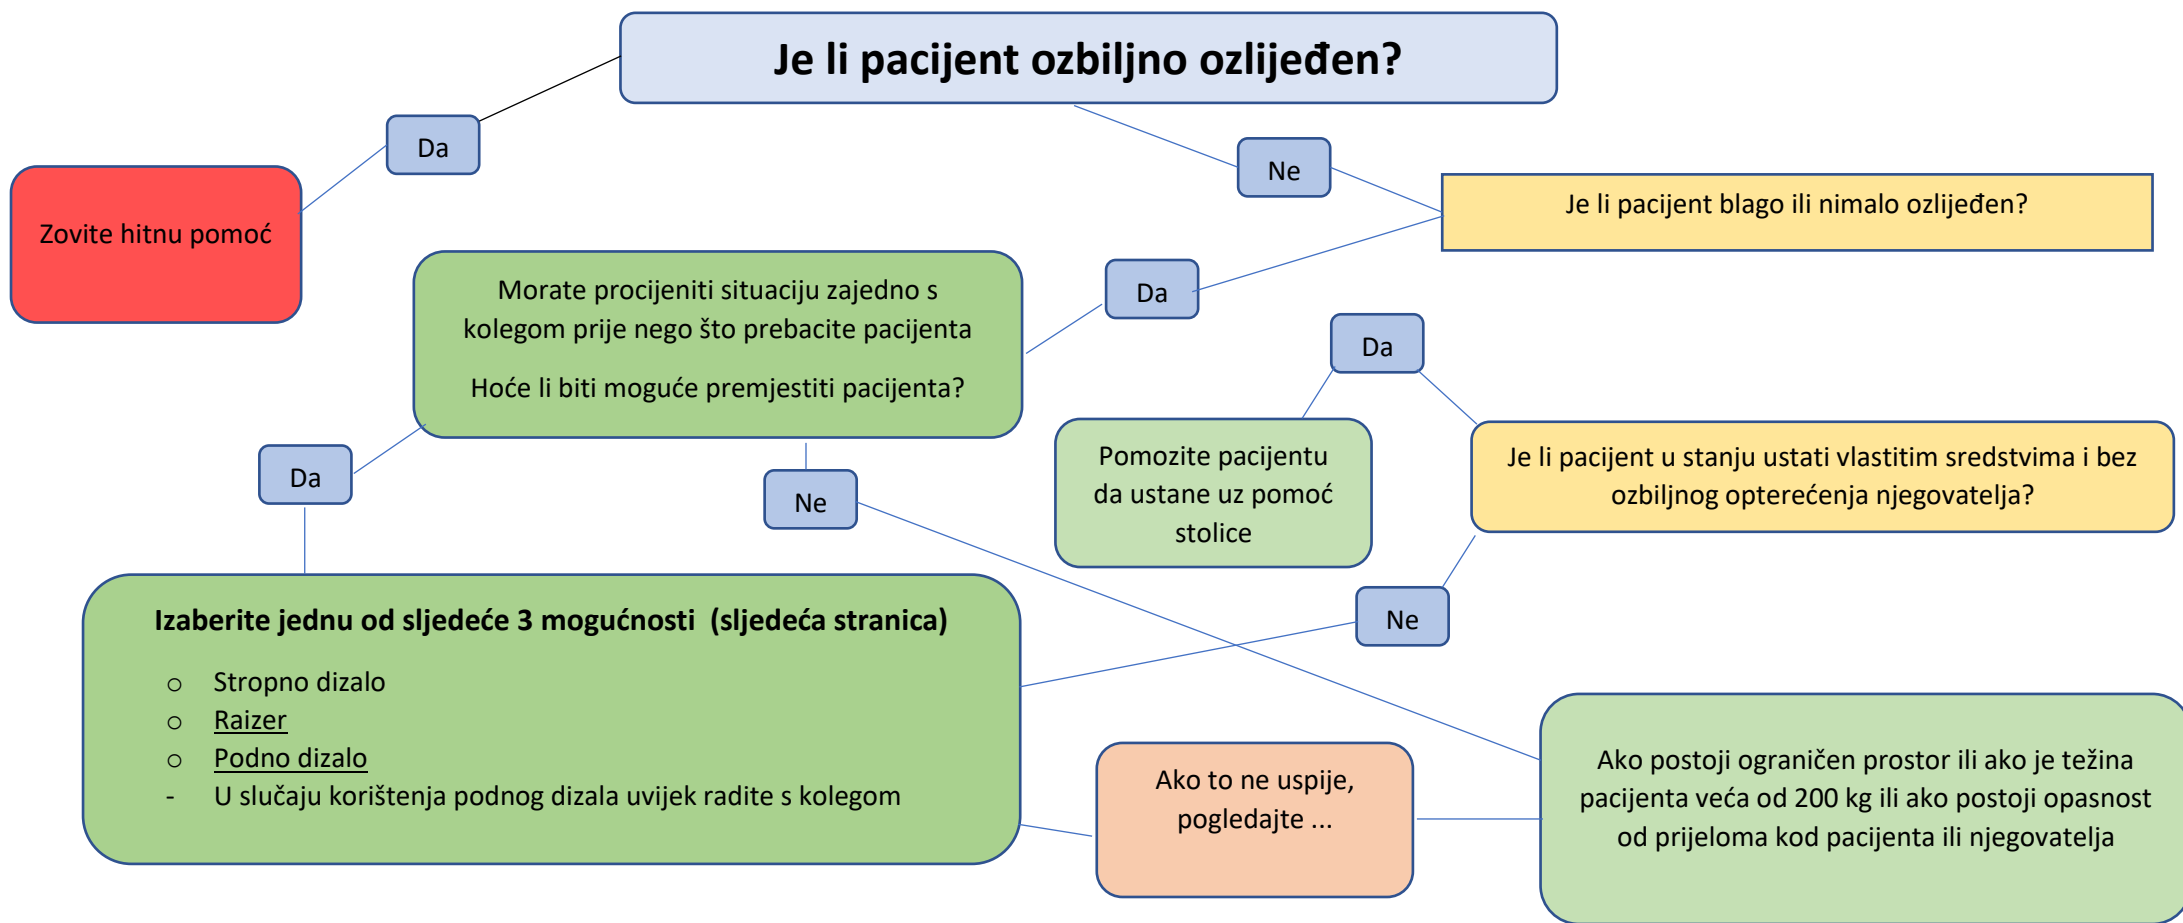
Je li pacijent ozbiljno ozlijeđen?

Da

Ne

Zovite hitnu pomoć

Je li pacijent blago ili nimalo ozlijeđen?

Da

Morate procijeniti situaciju zajedno s kolegom prije nego što prebacite pacijenta

Hoće li biti moguće premjestiti pacijenta?

Da

Pomozite pacijentu da ustane uz pomoć stolice

Je li pacijent u stanju ustati vlastitim sredstvima i bez ozbiljnog opterećenja njegovatelja?

Da

Ne

Ne

Izaberite jednu od sljedeće 3 mogućnosti (sljedeća stranica)

○ Stropno dizalo
○ Raizer
○ Podno dizalo
- U slučaju korištenja podnog dizala uvijek radite s kolegom

Ako to ne uspije, pogledajte ...

Ako postoji ograničen prostor ili ako je težina pacijenta veća od 200 kg ili ako postoji opasnost od prijeloma kod pacijenta ili njegovatelja